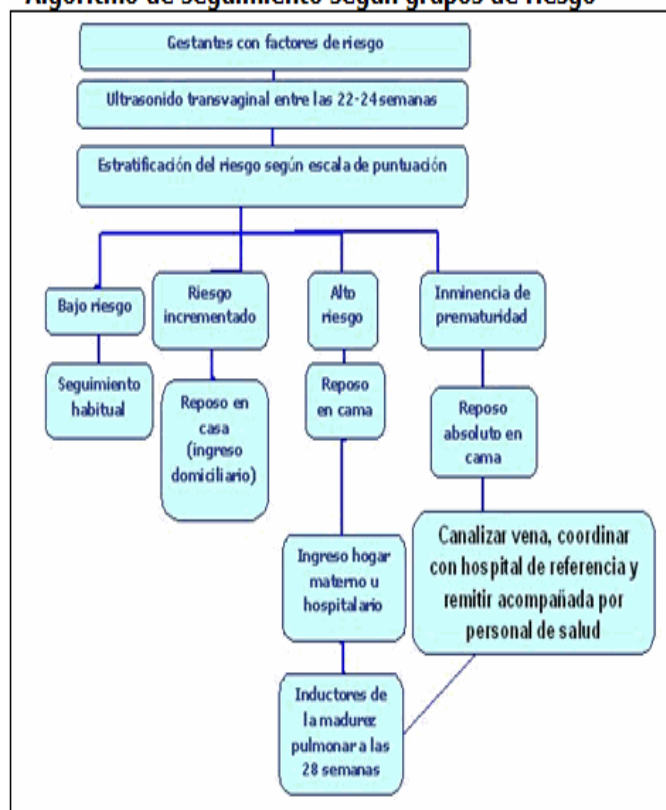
Algoritmo de seguimiento según grupos de riesgo

Gestantes con factores de riesgo

Ultrasonido transvaginal entre las 22-24 semanas

Estratificación del riesgo según escala de puntuación

Bajo riesgo

Seguimiento habitual

Riesgo incrementado

Reposo en casa (ingreso domiciliario)

Alto riesgo

Reposo en cama

Ingreso hogar materno u hospitalario

Inductores de la madurez pulmonar a las 28 semanas

Inminencia de prematuridad

Reposo absoluto en cama

Canalizar vena, coordinar con hospital de referencia y remitir acompañada por personal de salud